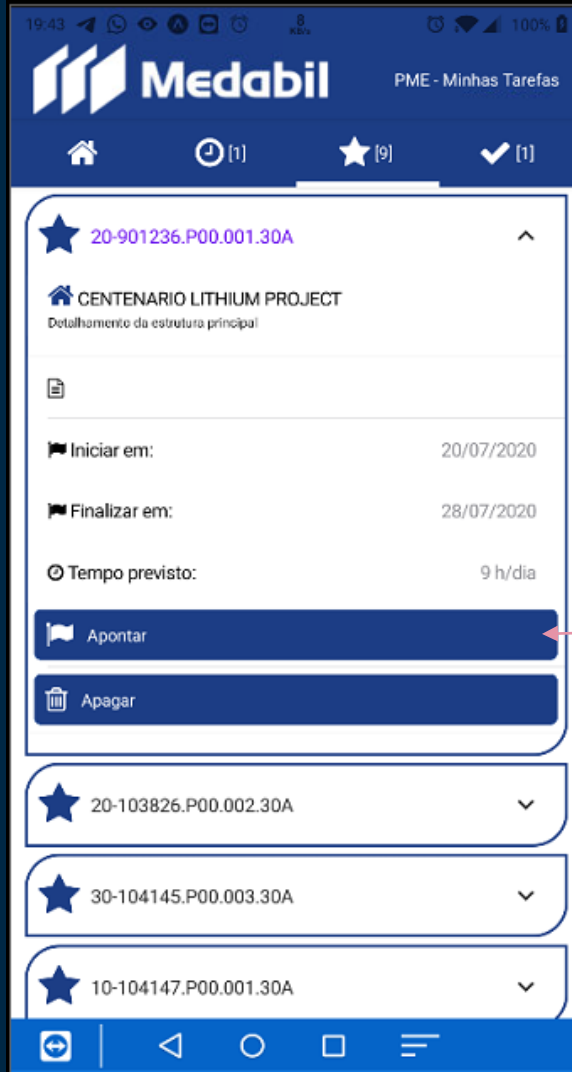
19:43 8 KB/s 100%

Medabil

PME - Minhas Tarefas

[1] [9] [1]

20-901236.P00.001.30A

CENTENARIO LITHIUM PROJECT
Detalhamento da estrutura principal

Iniciar em: 20/07/2020

Finalizar em: 28/07/2020

Tempo previsto: 9 h/dia

Apontar

Apagar

20-103826.P00.002.30A

30-104145.P00.003.30A

10-104147.P00.001.30A